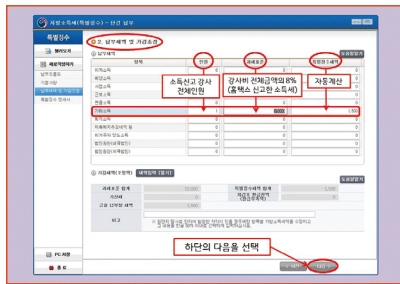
지방소득세(특별징수) - 단건 납부

특별징수

2. 납부세액 및 가감조정

납부세액

도움말보기

항목
인원
과세표준
특별징수세액

이자소득
배당소득
사업소득
근로소득
연금소득
기타소득
퇴직소득
저축해지추징세액 등
비거주자 양도소득
법인원천(내국법인)
법인원천(외국법인)

소득신고 강사 전체인원

강사비 전체금액의 8% (홈택스 신고한 소득세)

자동계산

가감세액(+환급)

도움말보기

과세표준 합계
특별징수세액 합계
가산세
당월 환급세액
감액 신청

비고

하단의 다음을 선택

이전
다음